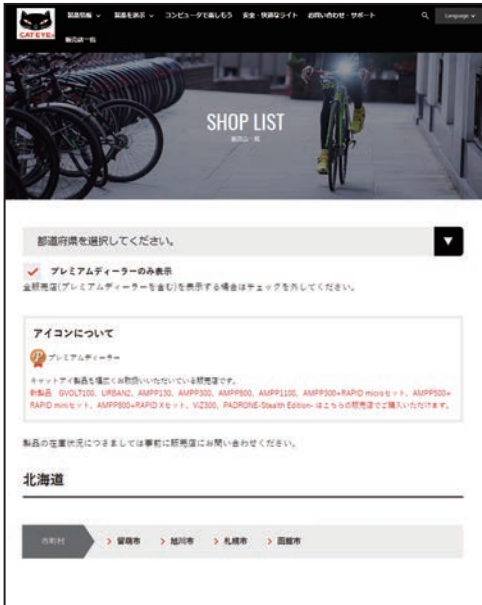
CAT EYE

製品情報 ⌄　製品を探す ⌄　コンピュータで楽しもう　安全・快適なライト　お問い合わせ・サポート　Language ⌄

販売店一覧

SHOP LIST

販売店一覧

都道府県を選択してください。

プレミアムディーラーのみ表示

全販売店(プレミアムディーラーを含む)を表示する場合はチェックを外してください。

アイコンについて

プレミアムディーラー

キャットアイ製品を幅広くお取扱いいただいている販売店です。
新製品 GVOLT100、URBAN2、AMPP130、AMPP300、AMPP800、AMPP1100、AMPP300+RAPID microセット、AMPP500+RAPID miniセット、AMPP800+RAPID Xセット、VIZ300、PADRONE-Stealth Edition- はこちらの販売店でご購入いただけます。

製品の在庫状況につきましては事前に販売店にお問い合わせください。

北海道

市町村　> 留萌市　> 旭川市　> 札幌市　> 函館市